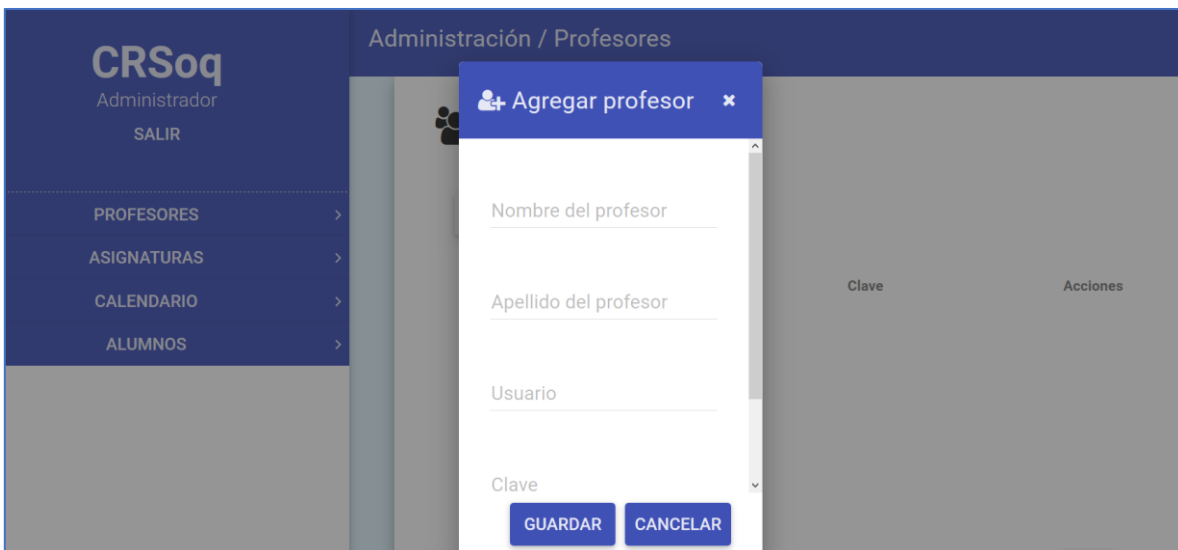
CRSoq
Administrador
SALIR

PROFESORES
ASIGNATURAS
CALENDARIO
ALUMNOS

Administración / Profesores

Agregar profesor ×

Nombre del profesor

Apellido del profesor

Usuario

Clave

GUARDAR CANCELAR

Clave
Acciones